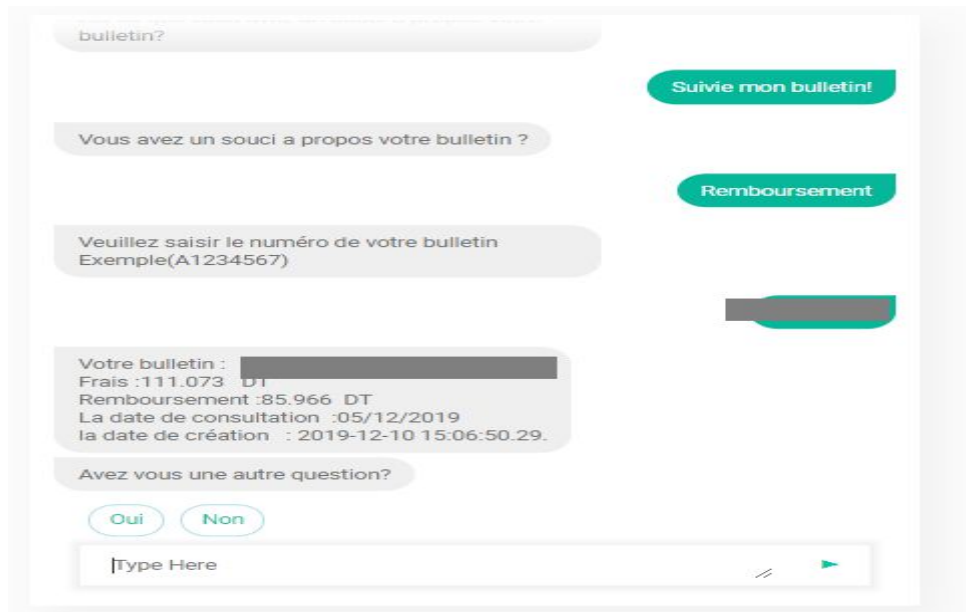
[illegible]
bulletin?

Suivie mon bulletin!

Vous avez un souci a propos votre bulletin ?

Remboursement

Veuillez saisir le numéro de votre bulletin
Exemple(A1234567)

Votre bulletin :
Frais :111.073 DT
Remboursement :85.966 DT
La date de consultation :05/12/2019
la date de création : 2019-12-10 15:06:50.29.

Avez vous une autre question?

Oui
Non

Type Here